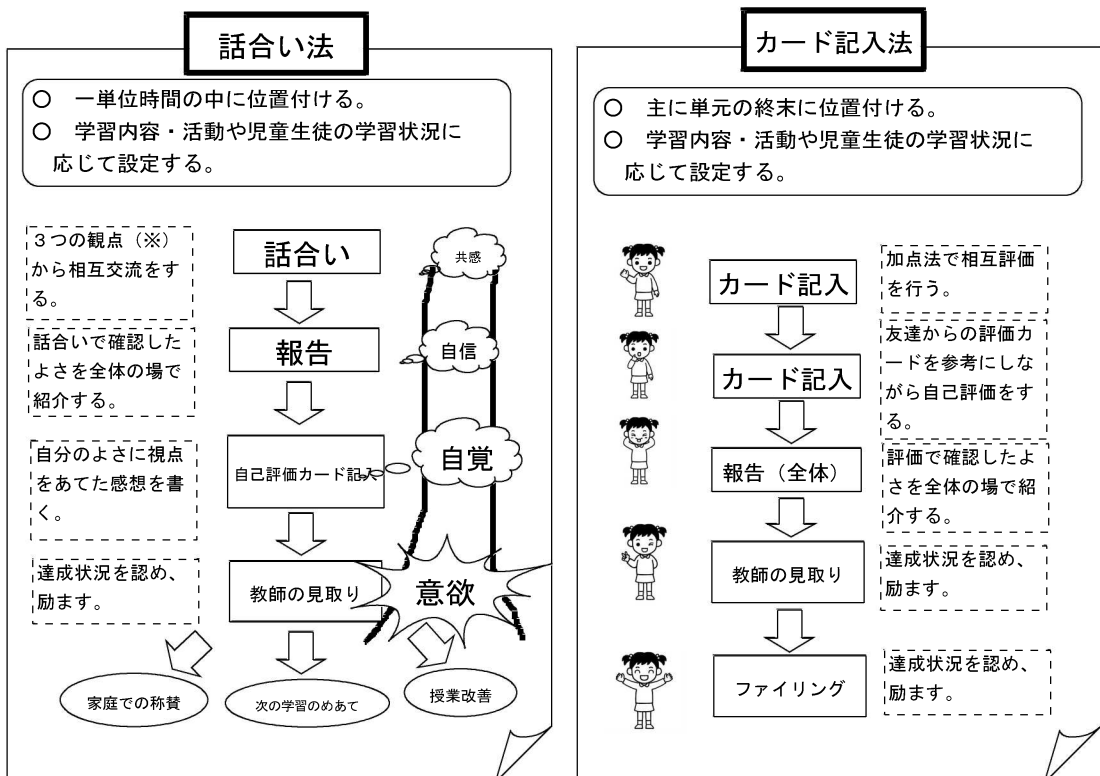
話合い法

○ 一単位時間の中に位置付ける。
○ 学習内容・活動や児童生徒の学習状況に応じて設定する。

３つの観点（※）から相互交流をする。

話合い

共感

話合いで確認したよさを全体の場で紹介する。

報告

自信

自分のよさに視点をあてた感想を書く。

自己評価カード記入

自覚

達成状況を認め、励ます。

教師の見取り

意欲

家庭での称賛

次の学習のめあて

授業改善

カード記入法

○ 主に単元の終末に位置付ける。
○ 学習内容・活動や児童生徒の学習状況に応じて設定する。

カード記入

加点法で相互評価を行う。

カード記入

友達からの評価カードを参考にしながら自己評価をする。

報告（全体）

評価で確認したよさを全体の場で紹介する。

教師の見取り

達成状況を認め、励ます。

ファイリング

達成状況を認め、励ます。